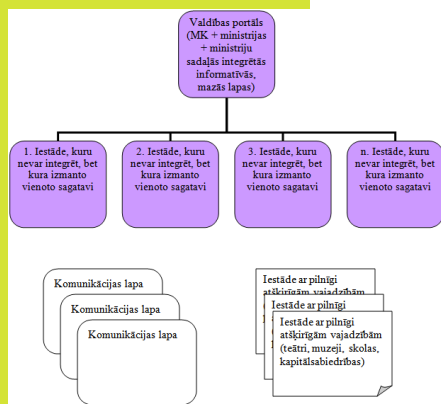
Valdības portāls (MK + ministrijas + ministriju sadaļās integrētās informatīvās, mazās lapas)

1. Iestāde, kuru nevar integrēt, bet kura izmanto vienoto sagatavi

2. Iestāde, kuru nevar integrēt, bet kura izmanto vienoto sagatavi

3. Iestāde, kuru nevar integrēt, bet kura izmanto vienoto sagatavi

n. Iestāde, kuru nevar integrēt, bet kura izmanto vienoto sagatavi

Komunikācijas lapa

Komunikācijas lapa

Komunikācijas lapa

Iestāde ar pilnīgi atšķirīgām vajadzībām

Iestāde ar pilnīgi

Iestāde ar pilnīgi atšķirīgām vajadzībām (teātri, muzeji, skolas, kapitālsabiedrības)